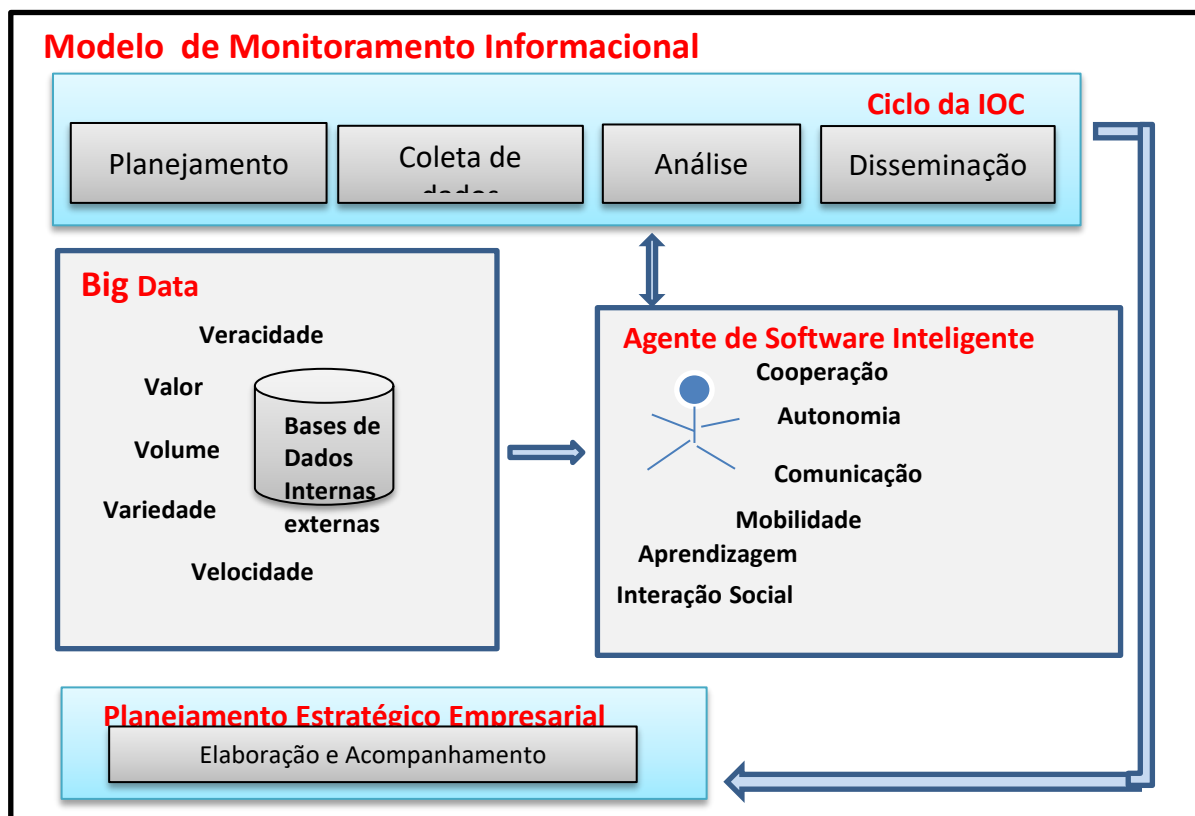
Modelo de Monitoramento Informacional

Ciclo da IOC

Planejamento

Coleta de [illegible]

Análise

Disseminação

Big Data

Veracidade

Valor

Volume

Variedade

Velocidade

Bases de Dados Internas externas

Agente de Software Inteligente

Cooperação

Autonomia

Comunicação

Mobilidade

Aprendizagem

Interação Social

Planejamento Estratégico Empresarial

Elaboração e Acompanhamento